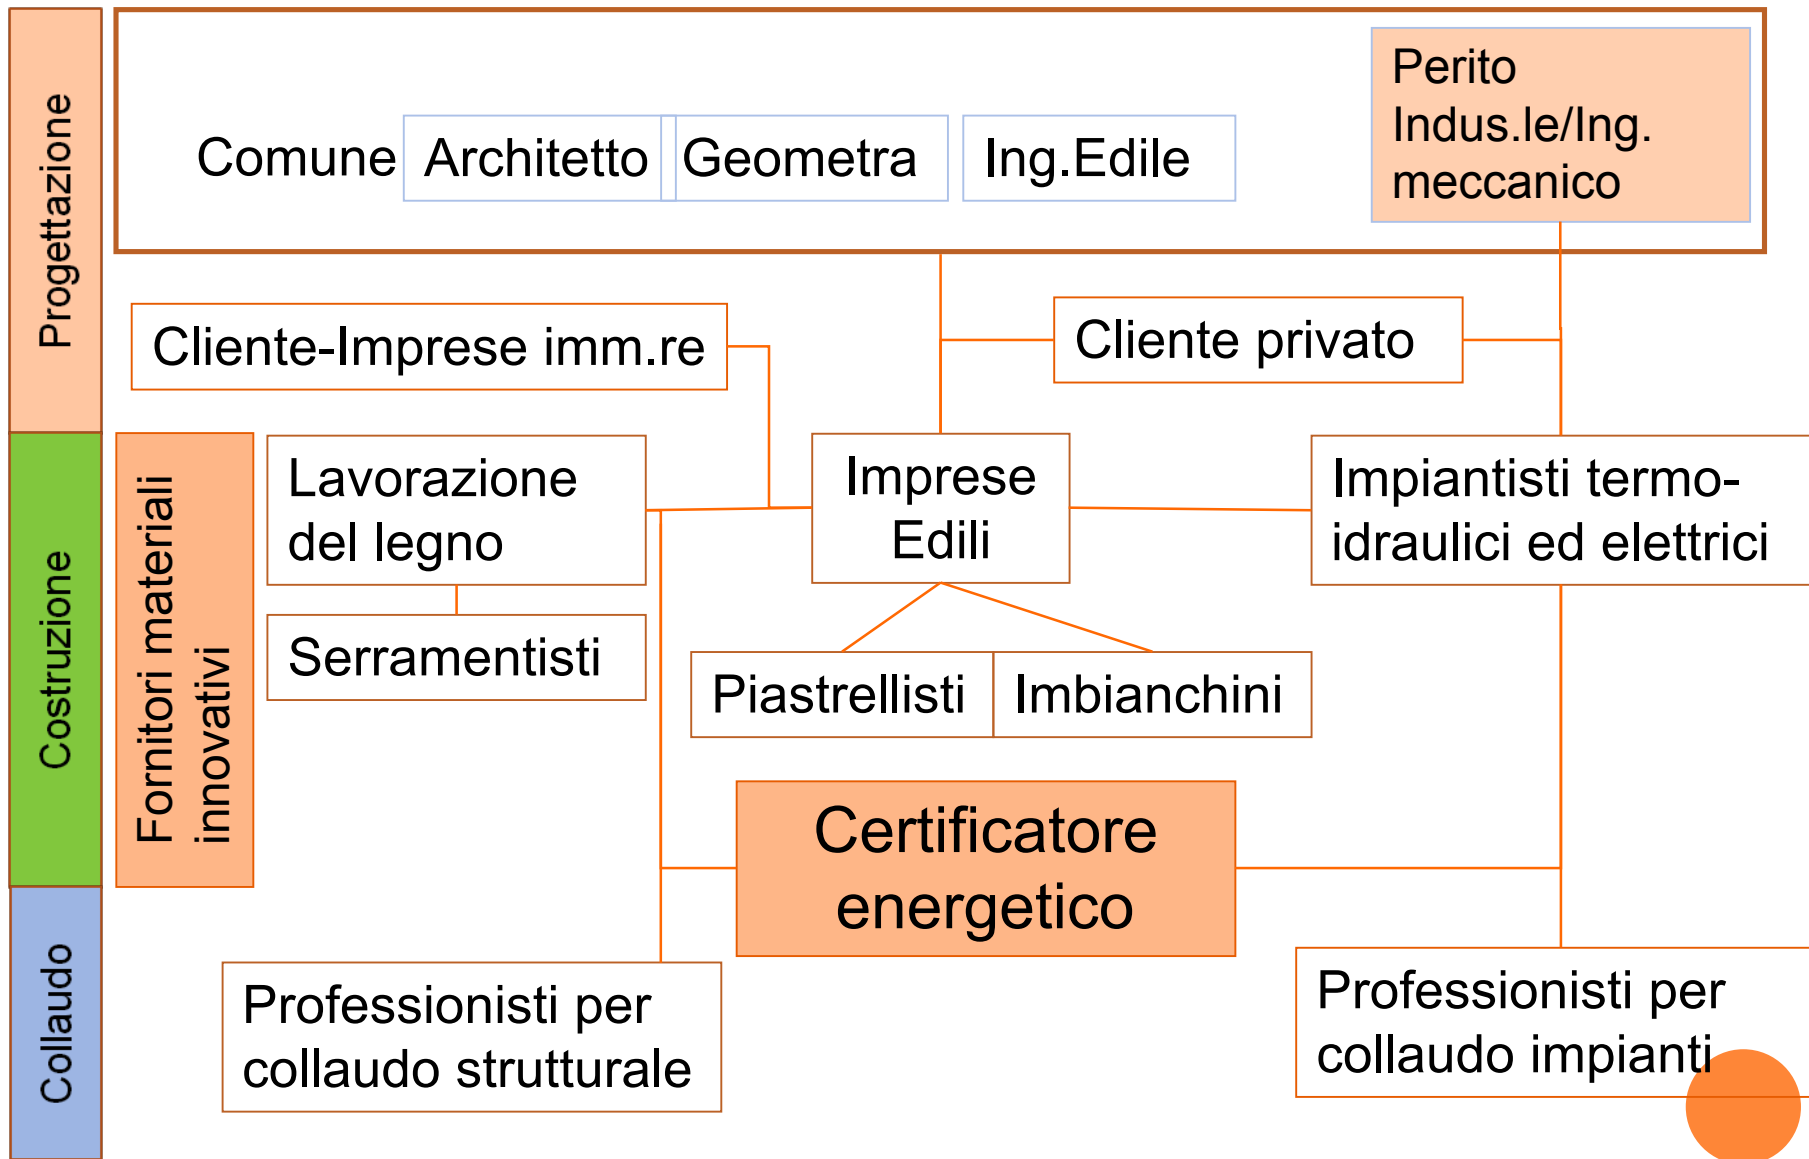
Progettazione

Costruzione

Collaudo

Comune Architetto Geometra Ing.Edile

Perito Indus.le/Ing. meccanico

Cliente-Imprese imm.re

Cliente privato

Fornitori materiali innovativi

Lavorazione del legno

Serramentisti

Imprese Edili

Impiantisti termo-idraulici ed elettrici

Piastrellisti

Imbianchini

Certificatore energetico

Professionisti per collaudo strutturale

Professionisti per collaudo impianti